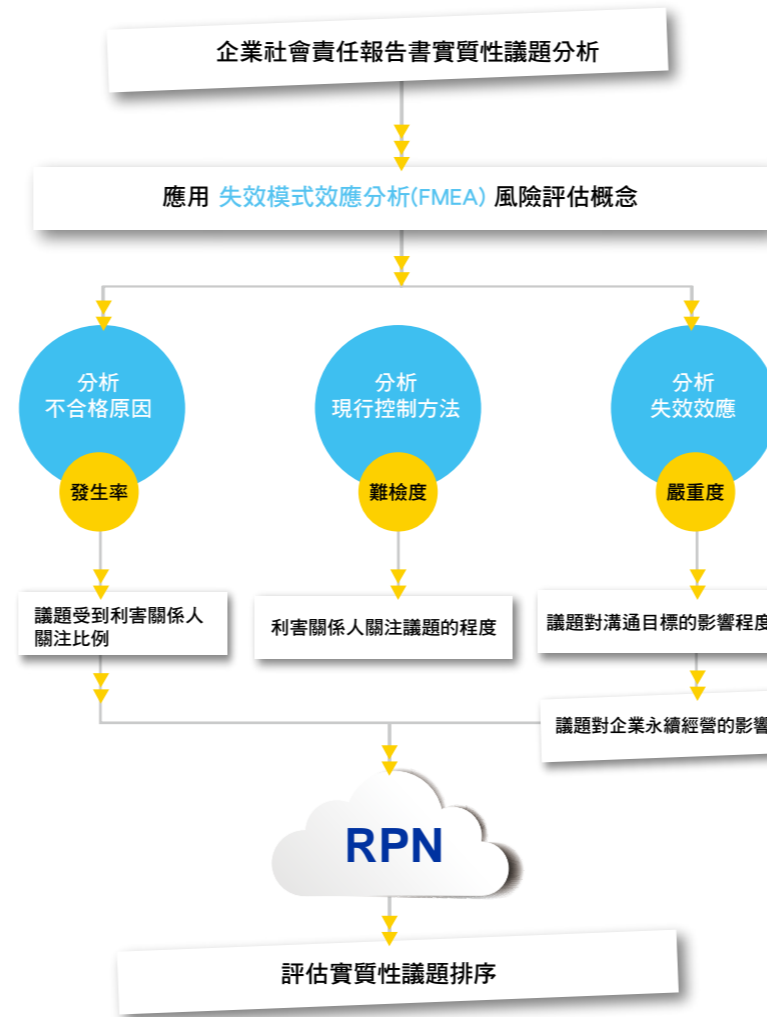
企業社會責任報告書實質性議題分析

應用 失效模式效應分析(FMEA) 風險評估概念

分析
不合格原因

發生率

分析
現行控制方法

難檢度

分析
失效效應

嚴重度

議題受到利害關係人關注比例

利害關係人關注議題的程度

議題對溝通目標的影響程度

議題對企業永續經營的影響

RPN

評估實質性議題排序